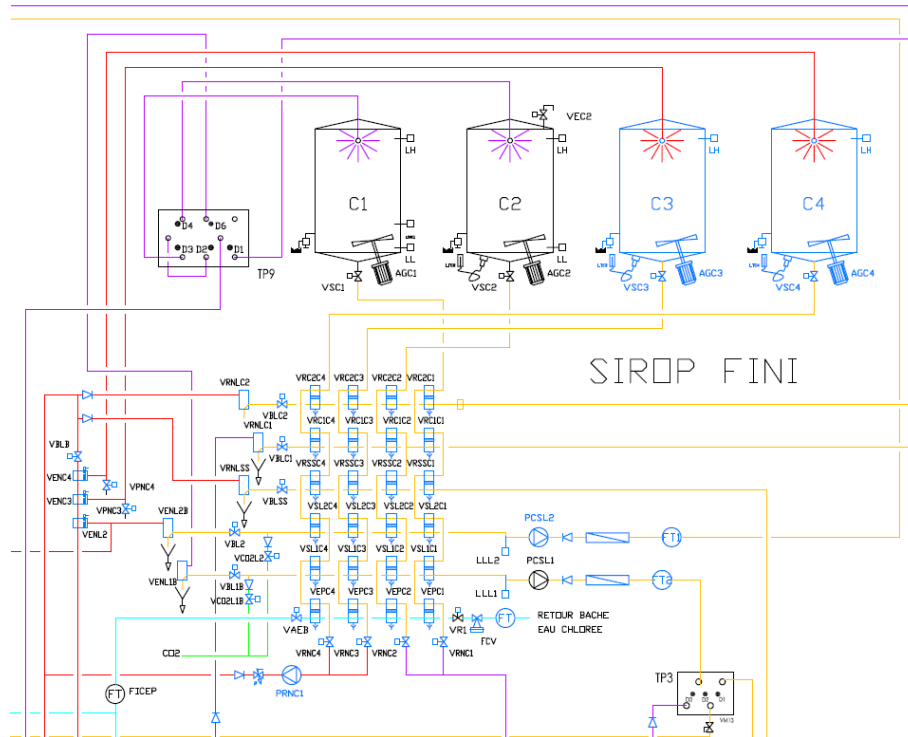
VEC2
LH
LH
LH
LH
C1
C2
C3
C4
D4
D6
D3
D2
D1
TP9
LL
LL
AGC1
AGC2
AGC3
AGC4
VSC1
VSC2
VSC3
VSC4
SIROP FINI
VRNLC2
VRC2C4
VRC2C3
VRC2C2
VRC2C1
VBLC2
VRC1C4
VRC1C3
VRC1C2
VRC1C1
VRNLC1
VBLC1
VRSSC4
VRSSC3
VRSSC2
VRSSC1
VRNLSS
VBLSS
VSL2C4
VSL2C3
VSL2C2
VSL2C1
PCSL2
FT1
VBLB
VENC4
VENC3
VENL2
VPNC4
VPNC3
VENL2B
VBL2
VCO2L2
VSL1C4
VSL1C3
VSL1C2
VSL1C1
LLL2
PCSL1
FT2
VENL1B
VBL1B
VCO2L1B
LLL1
VEPC4
VEPC3
VEPC2
VEPC1
VAEB
VR1
FT
RETOUR BACHE
EAU CHLOREE
FCV
CO2
VRNC4
VRNC3
VRNC2
VRNC1
FT
FICEP
PRNC1
TP3